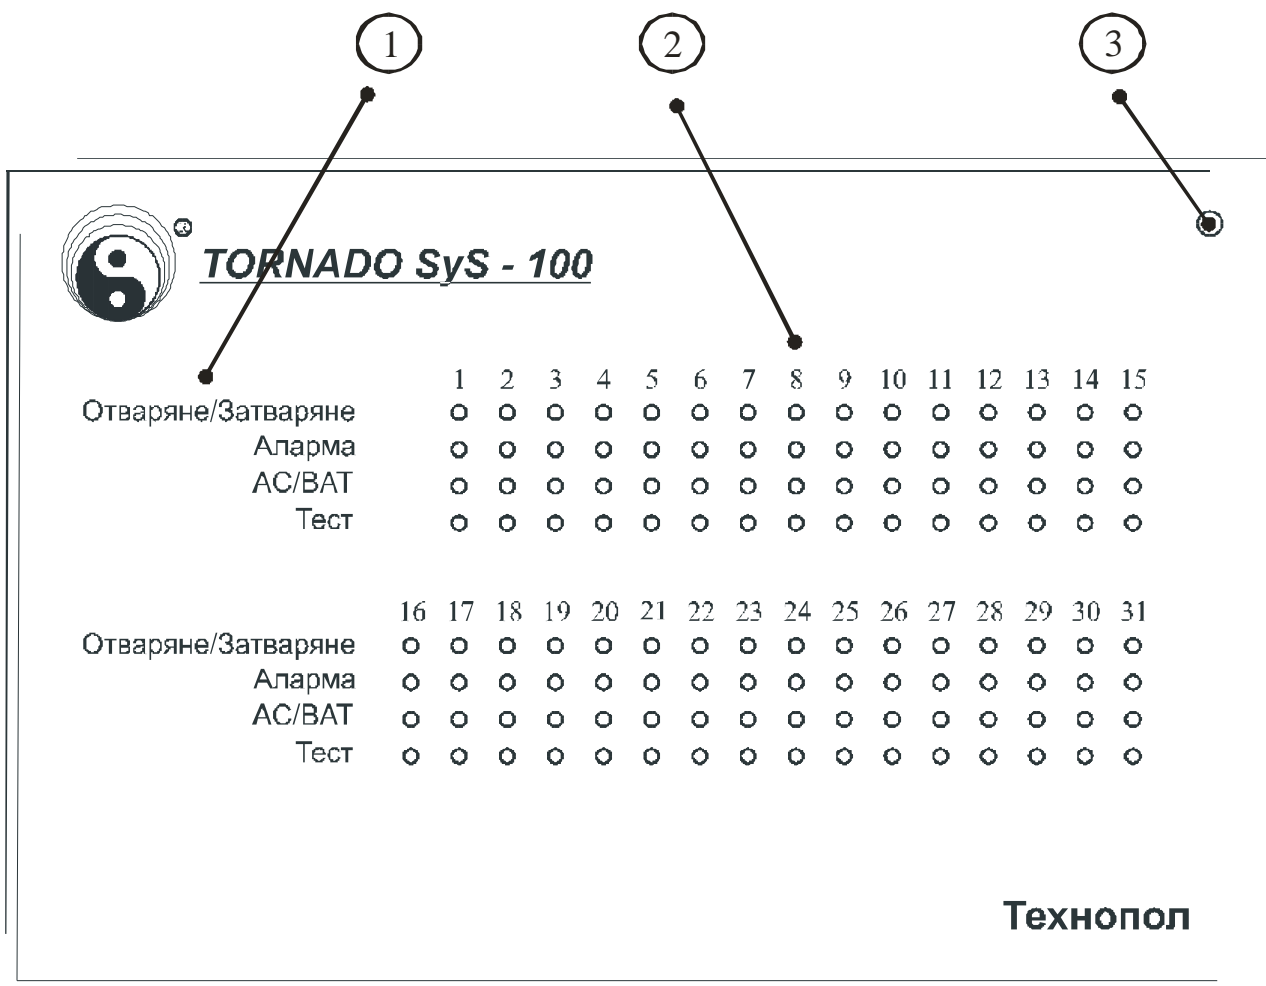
1
2
3

TORNADO SyS - 100

| | 1 | 2 | 3 | 4 | 5 | 6 | 7 | 8 | 9 | 10 | 11 | 12 | 13 | 14 | 15 |
|---|---|---|---|---|---|---|---|---|---|---|---|---|---|---|---|
| Отваряне/Затваряне | o | o | o | o | o | o | o | o | o | o | o | o | o | o | o |
| Аларма | o | o | o | o | o | o | o | o | o | o | o | o | o | o | o |
| AC/BAT | o | o | o | o | o | o | o | o | o | o | o | o | o | o | o |
| Тест | o | o | o | o | o | o | o | o | o | o | o | o | o | o | o |

| | 16 | 17 | 18 | 19 | 20 | 21 | 22 | 23 | 24 | 25 | 26 | 27 | 28 | 29 | 30 | 31 |
|---|---|---|---|---|---|---|---|---|---|---|---|---|---|---|---|---|
| Отваряне/Затваряне | o | o | o | o | o | o | o | o | o | o | o | o | o | o | o | o |
| Аларма | o | o | o | o | o | o | o | o | o | o | o | o | o | o | o | o |
| AC/BAT | o | o | o | o | o | o | o | o | o | o | o | o | o | o | o | o |
| Тест | o | o | o | o | o | o | o | o | o | o | o | o | o | o | o | o |

Технопол